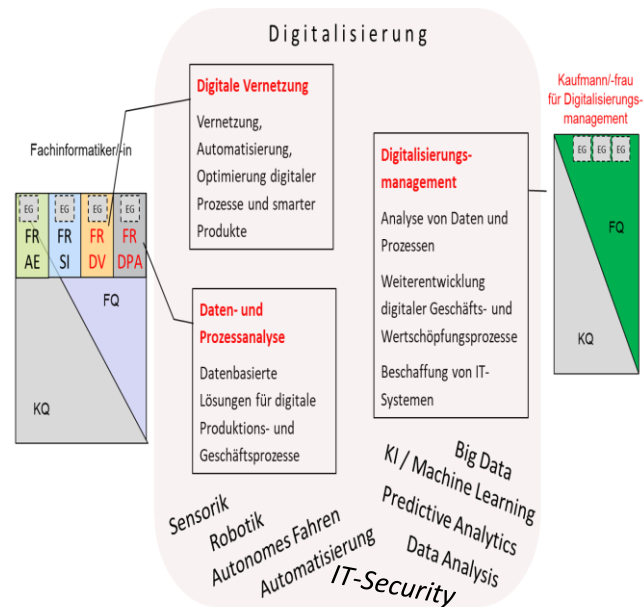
Digitalisierung

Fachinformatiker/-in

| EG | EG | EG | EG |
|---|---|---|---|
| FR AE | FR SI | FR DV | FR DPA |

FQ

KQ

Digitale Vernetzung

Vernetzung, Automatisierung, Optimierung digitaler Prozesse und smarter Produkte

Daten- und Prozessanalyse

Datenbasierte Lösungen für digitale Produktions- und Geschäftsprozesse

Digitalisierungsmanagement

Analyse von Daten und Prozessen

Weiterentwicklung digitaler Geschäfts- und Wertschöpfungsprozesse

Beschaffung von IT-Systemen

Kaufmann/-frau für Digitalisierungsmanagement

EG EG EG

FQ

KQ

Sensorik
Robotik
Autonomes Fahren
Automatisierung
IT-Security
Big Data
KI / Machine Learning
Predictive Analytics
Data Analysis